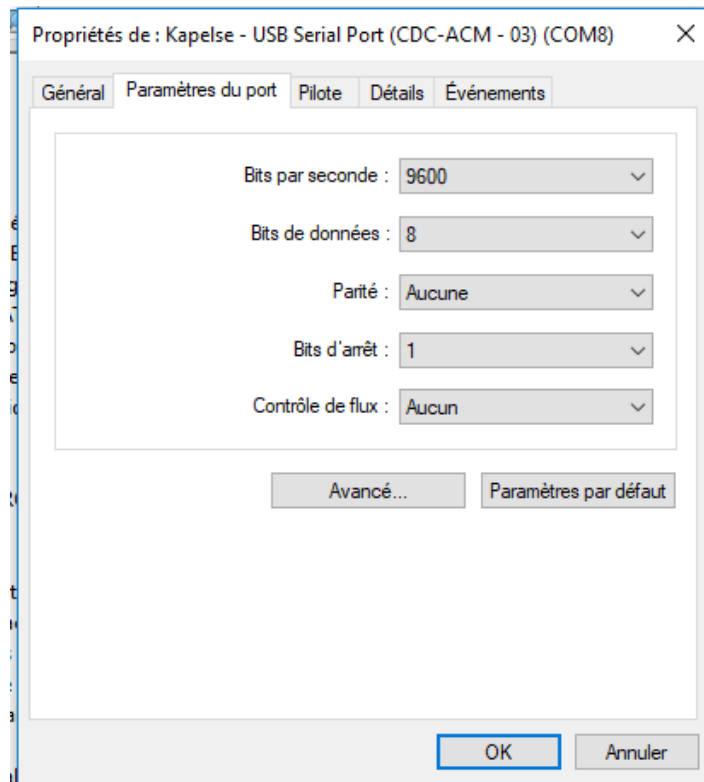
Propriétés de : Kapelse - USB Serial Port (CDC-ACM - 03) (COM8) ×

Général | Paramètres du port | Pilote | Détails | Événements

Bits par seconde : 9600

Bits de données : 8

Parité : Aucune

Bits d'arrêt : 1

Contrôle de flux : Aucun

Avancé...

Paramètres par défaut

OK

Annuler